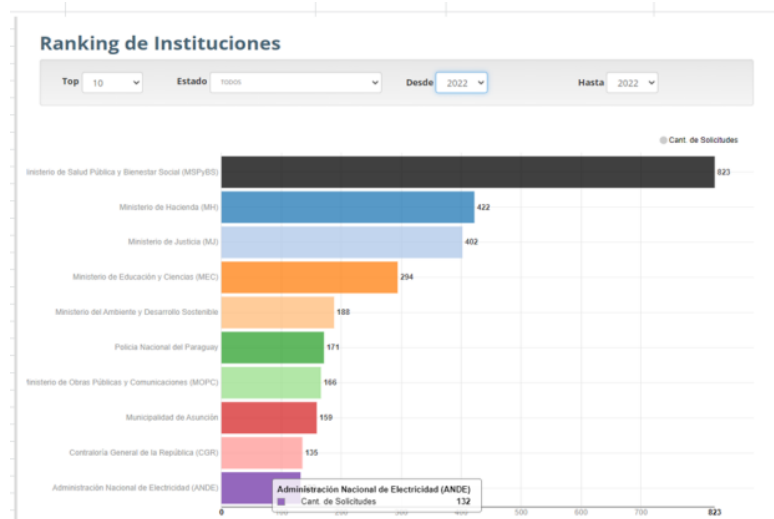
Ranking de Instituciones

Top 10

Estado TODOS

Desde 2022

Hasta 2022

Cant. de Solicitudes

linisterio de Salud Pública y Bienestar Social (MSPyBS) 823

Ministerio de Hacienda (MH) 422

Ministerio de Justicia (MJ) 402

Ministerio de Educación y Ciencias (MEC) 294

Ministerio del Ambiente y Desarrollo Sostenible 188

Policía Nacional del Paraguay 171

finisterio de Obras Públicas y Comunicaciones (MOPC) 166

Municipalidad de Asunción 159

Contraloría General de la República (CGR) 135

Administración Nacional de Electricidad (ANDE)

Administración Nacional de Electricidad (ANDE)
Cant. de Solicitudes 132

0 100 200 300 400 500 600 700 823